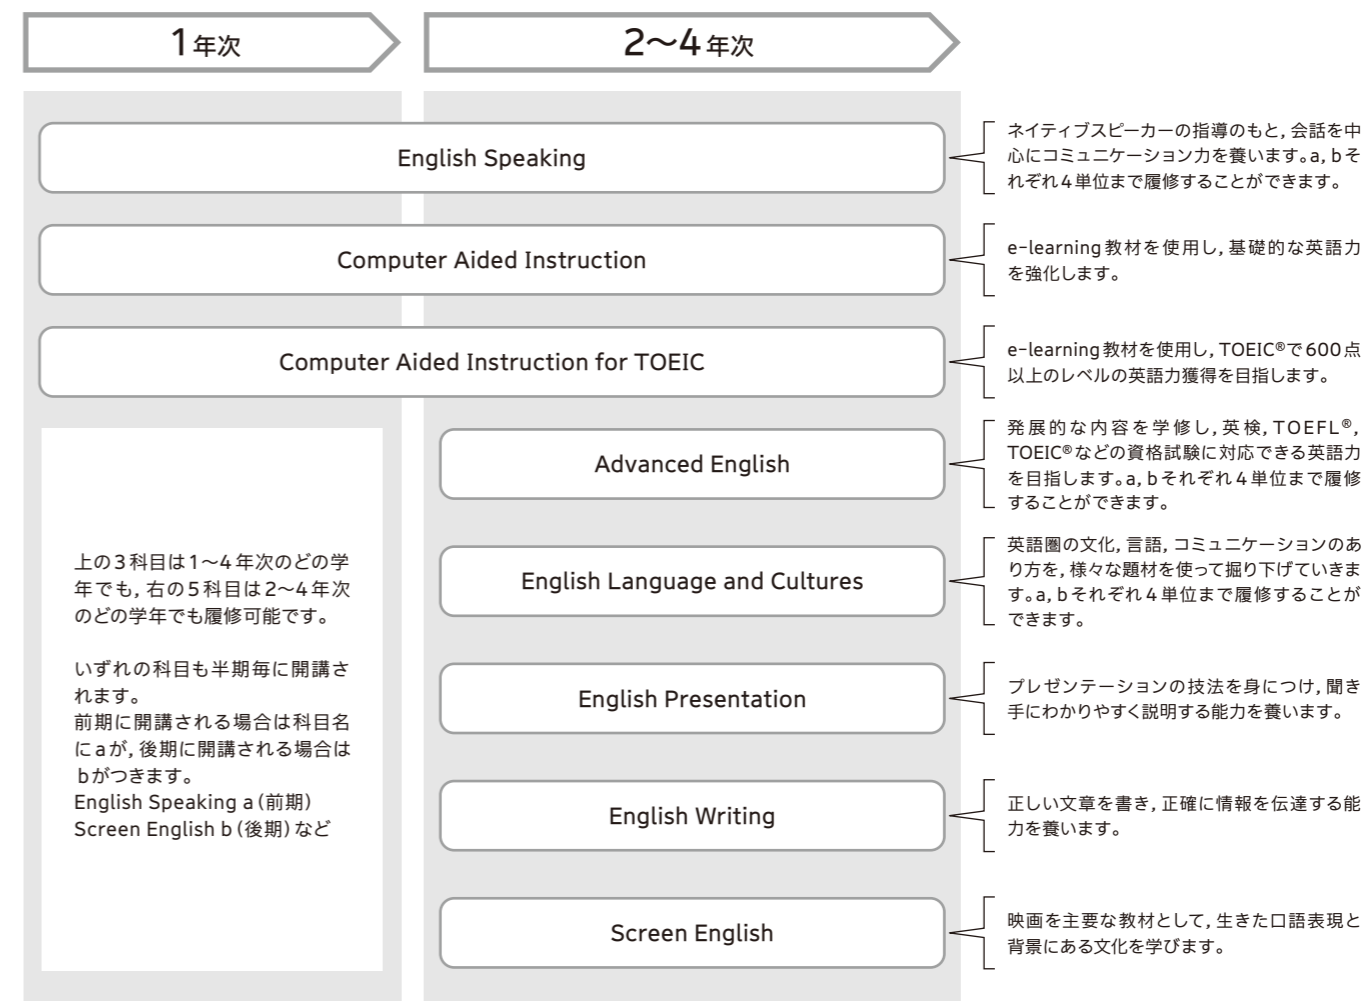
1年次

2〜4年次

English Speaking

ネイティブスピーカーの指導のもと，会話を中心にコミュニケーション力を養います。a，bそれぞれ4単位まで履修することができます。

Computer Aided Instruction

e-learning教材を使用し，基礎的な英語力を強化します。

Computer Aided Instruction for TOEIC

e-learning教材を使用し，TOEIC®で600点以上のレベルの英語力獲得を目指します。

上の3科目は1〜4年次のどの学年でも，右の5科目は2〜4年次のどの学年でも履修可能です。

いずれの科目も半期毎に開講されます。
前期に開講される場合は科目名にaが，後期に開講される場合はbがつきます。
English Speaking a（前期）
Screen English b（後期）など

Advanced English

発展的な内容を学修し，英検，TOEFL®，TOEIC®などの資格試験に対応できる英語力を目指します。a，bそれぞれ4単位まで履修することができます。

English Language and Cultures

英語圏の文化，言語，コミュニケーションのあり方を，様々な題材を使って掘り下げていきます。a，bそれぞれ4単位まで履修することができます。

English Presentation

プレゼンテーションの技法を身につけ，聞き手にわかりやすく説明する能力を養います。

English Writing

正しい文章を書き，正確に情報を伝達する能力を養います。

Screen English

映画を主要な教材として，生きた口語表現と背景にある文化を学びます。